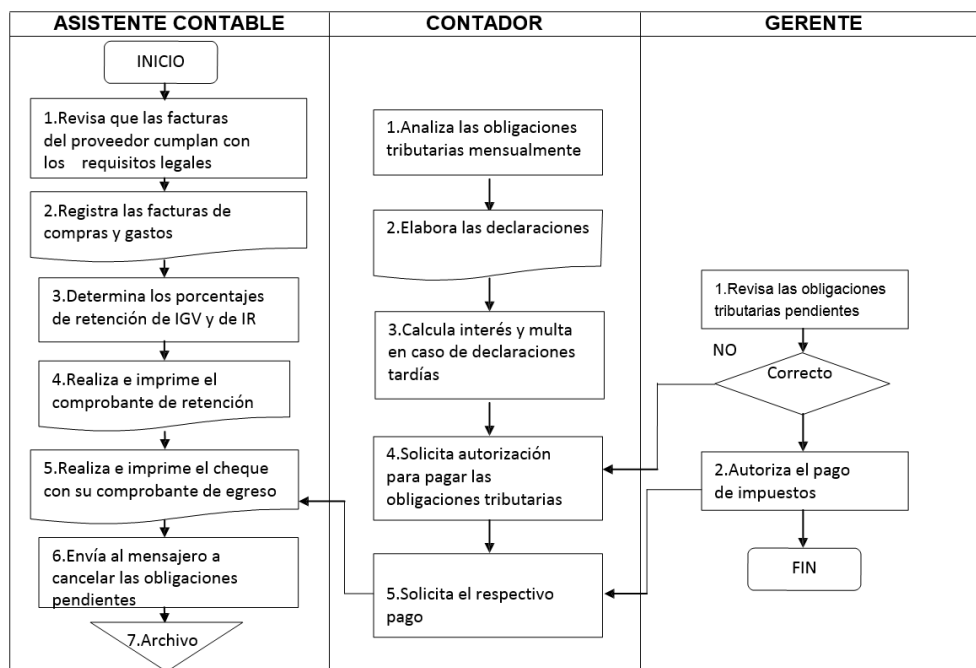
ASISTENTE CONTABLE

INICIO

1.Revisa que las facturas del proveedor cumplan con los requisitos legales

2.Registra las facturas de compras y gastos

3.Determina los porcentajes de retención de IGV y de IR

4.Realiza e imprime el comprobante de retención

5.Realiza e imprime el cheque con su comprobante de egreso

6.Envía al mensajero a cancelar las obligaciones pendientes

7.Archivo

CONTADOR

1.Analiza las obligaciones tributarias mensualmente

2.Elabora las declaraciones

3.Calcula interés y multa en caso de declaraciones tardías

4.Solicita autorización para pagar las obligaciones tributarias

5.Solicita el respectivo pago

GERENTE

1.Revisa las obligaciones tributarias pendientes

NO

Correcto

2.Autoriza el pago de impuestos

FIN